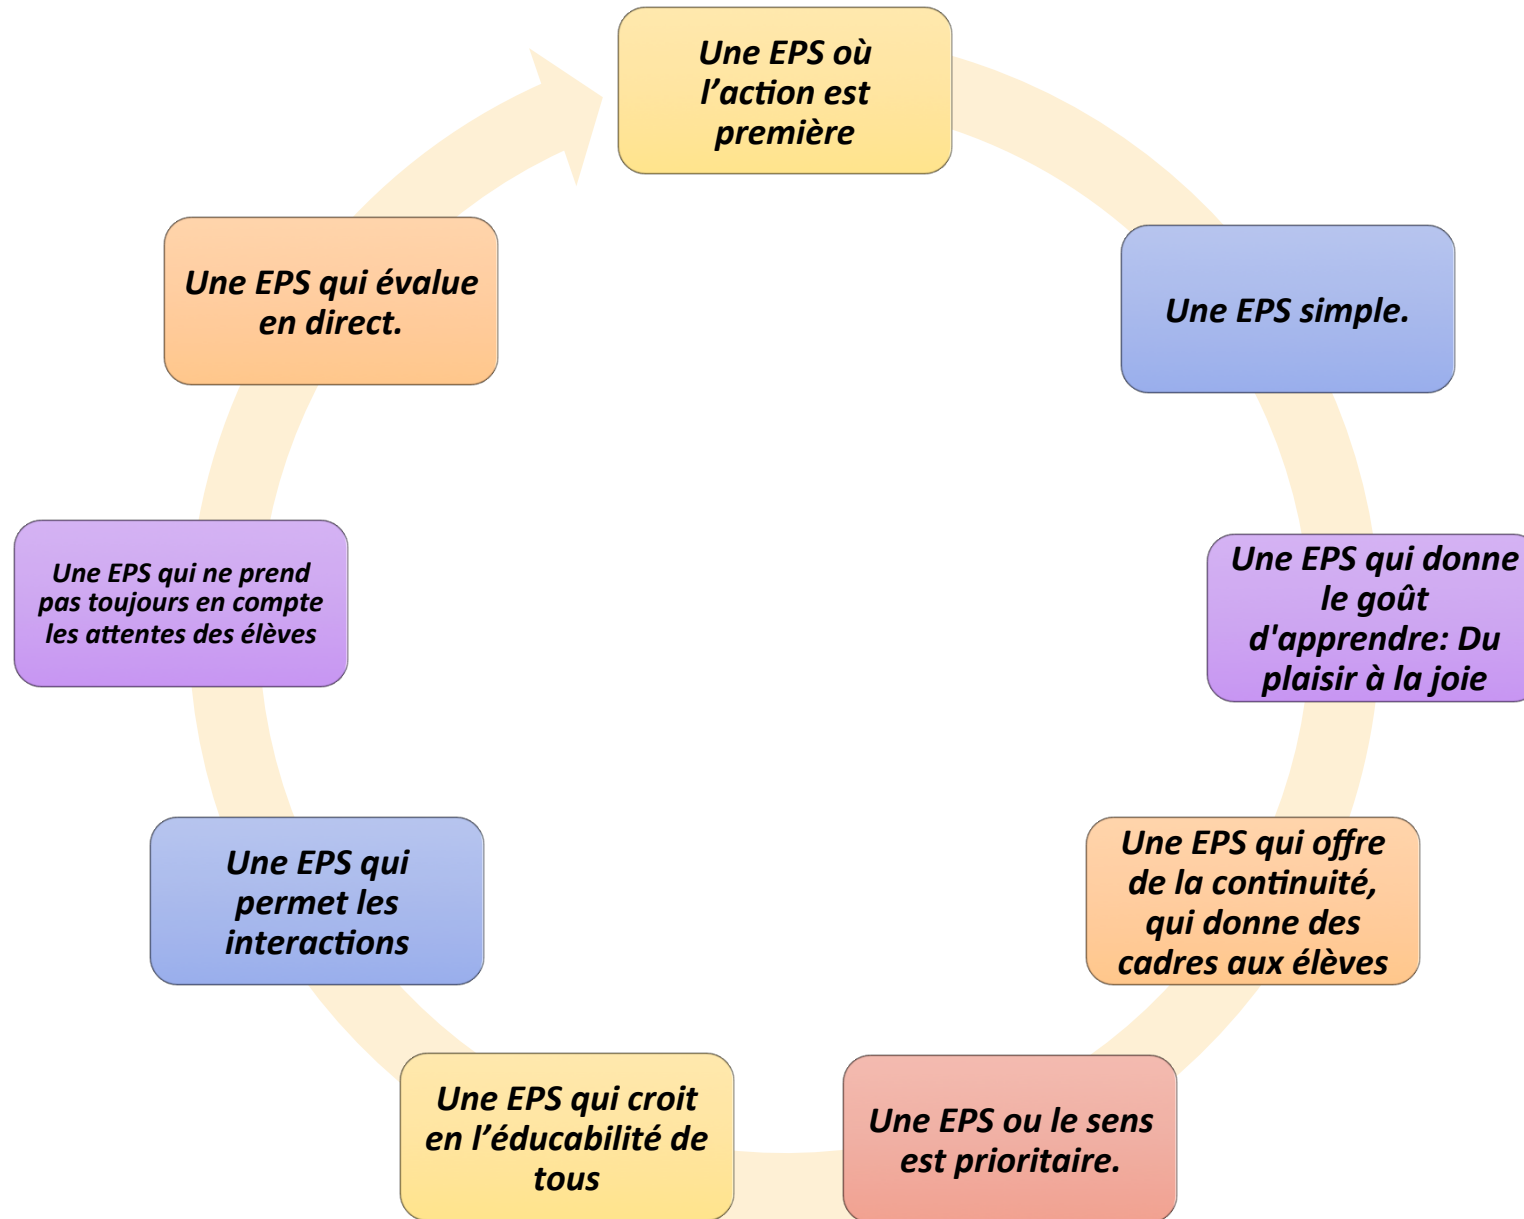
Une EPS où l’action est première

Une EPS simple.

Une EPS qui donne le goût d'apprendre: Du plaisir à la joie

Une EPS qui offre de la continuité, qui donne des cadres aux élèves

Une EPS ou le sens est prioritaire.

Une EPS qui croit en l’éducabilité de tous

Une EPS qui permet les interactions

Une EPS qui ne prend pas toujours en compte les attentes des élèves

Une EPS qui évalue en direct.